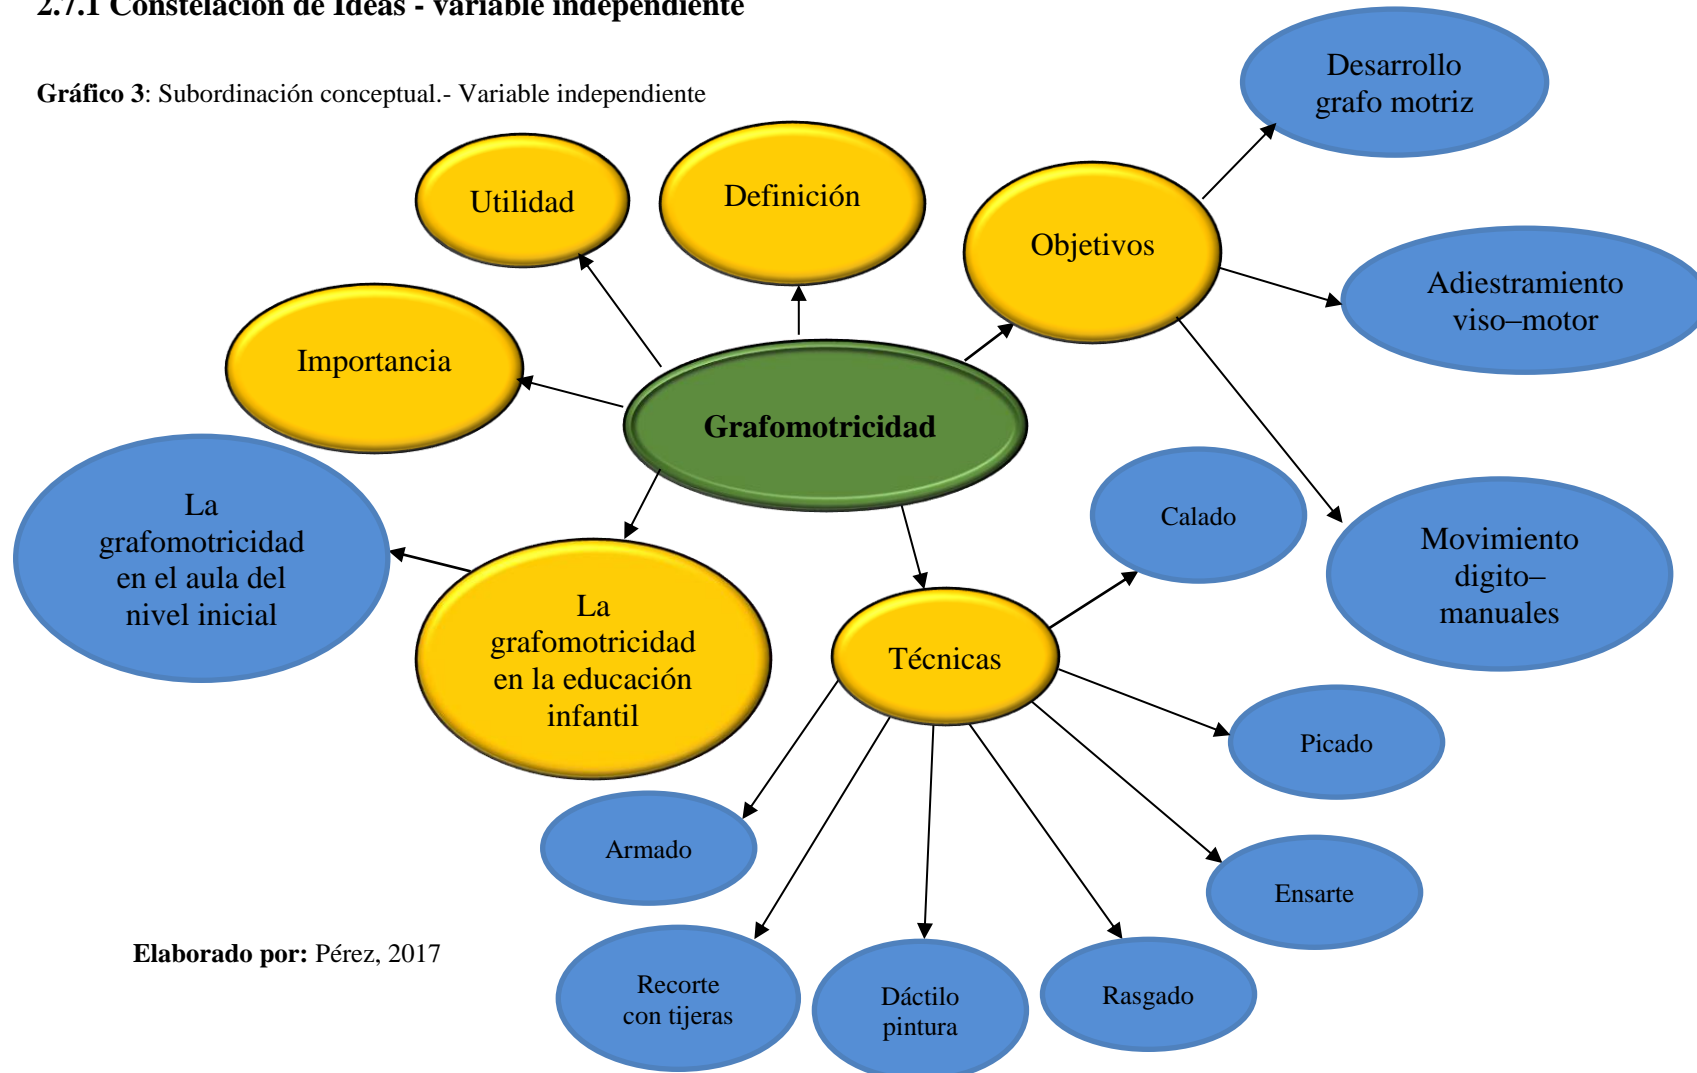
2.7.1 Constelación de Ideas - variable independiente

**Gráfico 3**: Subordinación conceptual.- Variable independiente

Desarrollo grafo motriz

Utilidad

Definición

Objetivos

Adiestramiento viso–motor

Importancia

Grafomotricidad

La grafomotricidad en el aula del nivel inicial

Calado

Movimiento digito–manuales

La grafomotricidad en la educación infantil

Técnicas

Picado

Armado

Ensarte

Elaborado por: Pérez, 2017

Recorte con tijeras

Dáctilo pintura

Rasgado